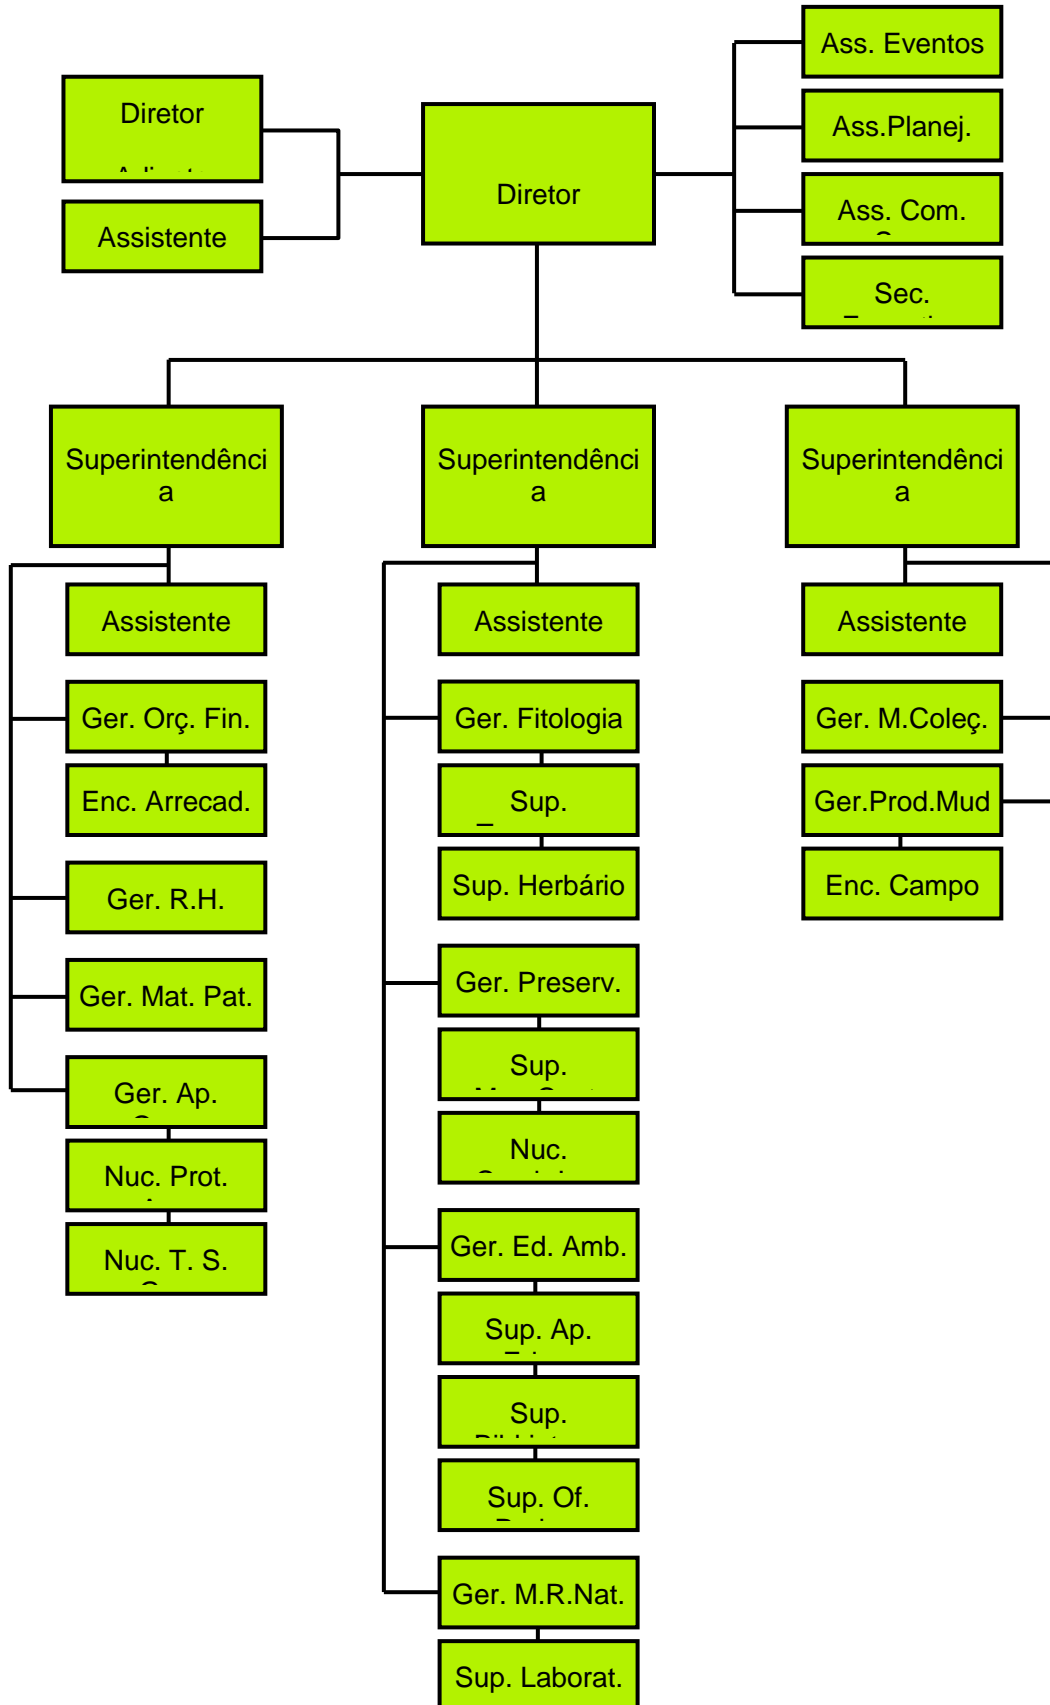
Diretor
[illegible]

Assistente

Diretor

Ass. Eventos

Ass.Planej.

Ass. Com.
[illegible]

Sec.
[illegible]

Superintendência

Assistente

Ger. Orç. Fin.

Enc. Arrecad.

Ger. R.H.

Ger. Mat. Pat.

Ger. Ap.
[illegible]

Nuc. Prot.
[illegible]

Nuc. T. S.
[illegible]

Superintendência

Assistente

Ger. Fitologia

Sup.
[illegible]

Sup. Herbário

Ger. Preserv.

Sup.
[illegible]

Nuc.
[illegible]

Ger. Ed. Amb.

Sup. Ap.
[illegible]

Sup.
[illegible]

Sup. Of.
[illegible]

Ger. M.R.Nat.

Sup. Laborat.

Superintendência

Assistente

Ger. M.Coleç.

Ger.Prod.Mud

Enc. Campo